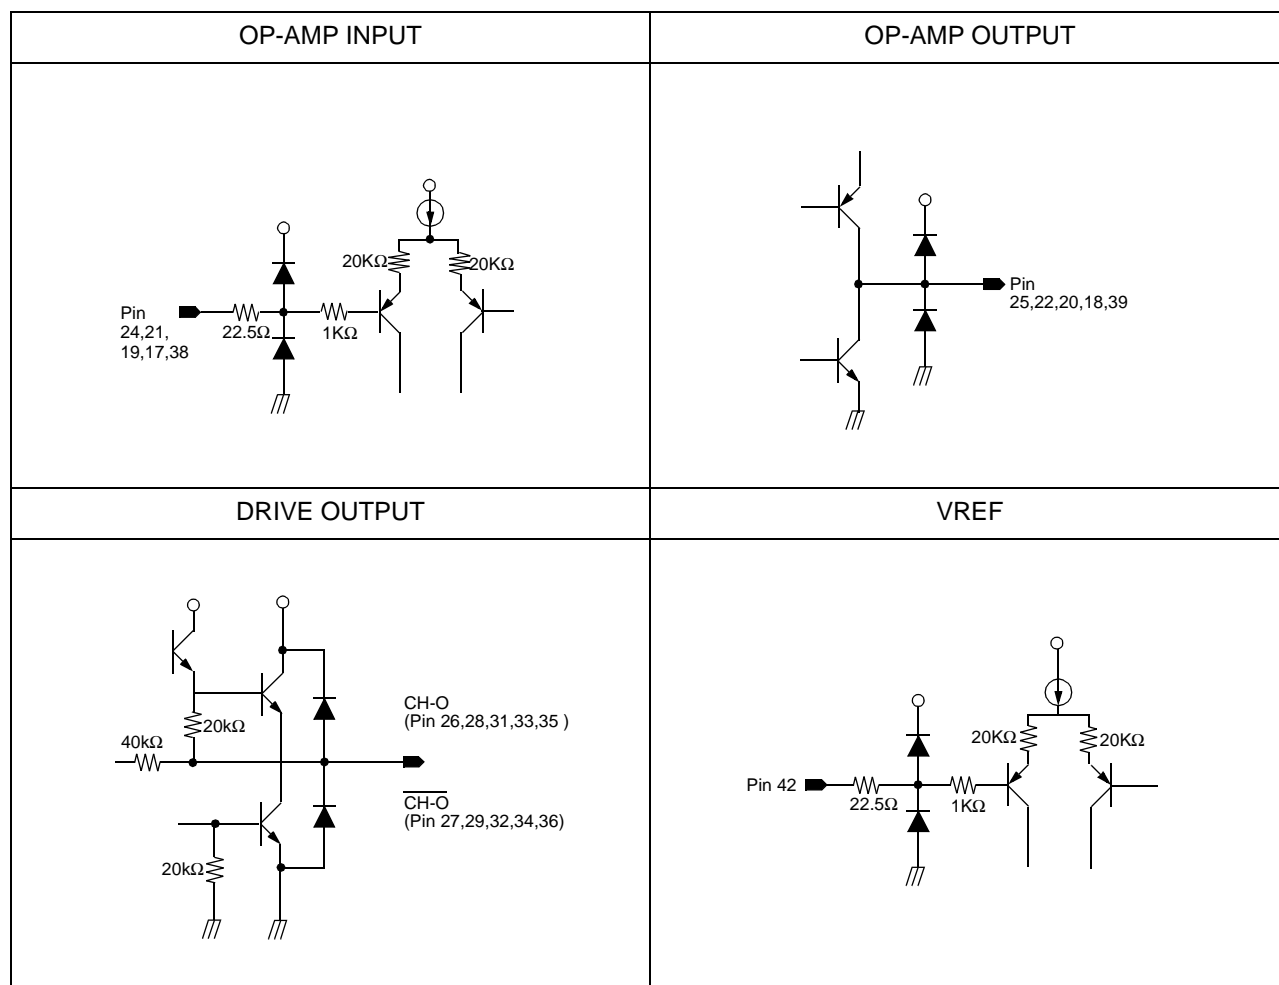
| OP-AMP INPUT | OP-AMP OUTPUT |
|---|---|
| Pin 24,21, 19,17,38 22.5Ω 1KΩ 20KΩ 20KΩ | Pin 25,22,20,18,39 |
| DRIVE OUTPUT | VREF |
| 40kΩ 20kΩ 20kΩ CH-O (Pin 26,28,31,33,35 ) $\overline{\text{CH-O}}$ (Pin 27,29,32,34,36) | Pin 42 22.5Ω 1KΩ 20KΩ 20KΩ |